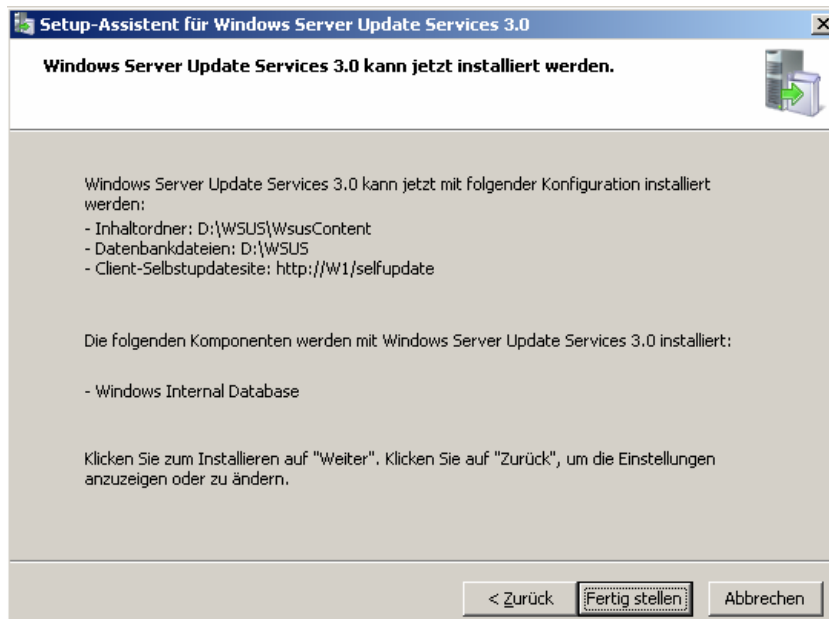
Setup-Assistent für Windows Server Update Services 3.0

Windows Server Update Services 3.0 kann jetzt installiert werden.

Windows Server Update Services 3.0 kann jetzt mit folgender Konfiguration installiert werden:
- Inhaltordner: D:\WSUS\WsusContent
- Datenbankdateien: D:\WSUS
- Client-Selbstupdatesite: http://W1/selfupdate

Die folgenden Komponenten werden mit Windows Server Update Services 3.0 installiert:

- Windows Internal Database

Klicken Sie zum Installieren auf "Weiter". Klicken Sie auf "Zurück", um die Einstellungen anzuzeigen oder zu ändern.

< Zurück
Fertig stellen
Abbrechen